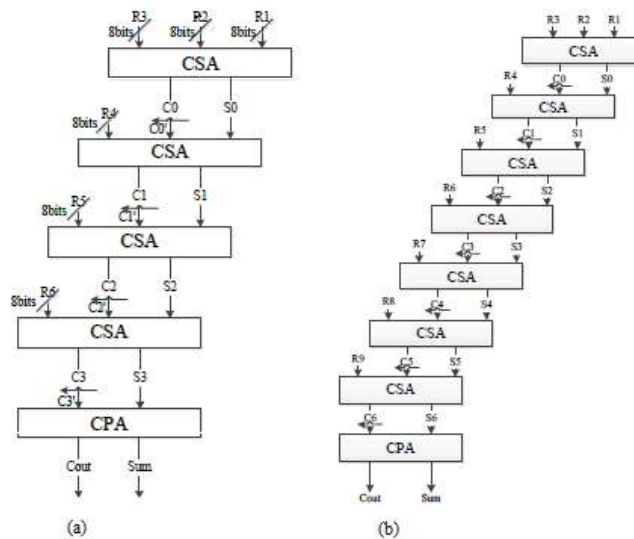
R3 8bits R2 8bits R1 8bits
CSA
R4 8bits C0 C0' S0
CSA
R5 8bits C1 C1' S1
CSA
R6 8bits C2 C2' S2
CSA
C3 C3' S3
CPA
Cout Sum
(a)

R3 R2 R1
CSA
R4 C0 S0
CSA
R5 C1 S1
CSA
R6 C2 S2
CSA
R7 C3 S3
CSA
R8 C4 S4
CSA
R9 C5 S5
CSA
C6 S6
CPA
Cout Sum
(b)